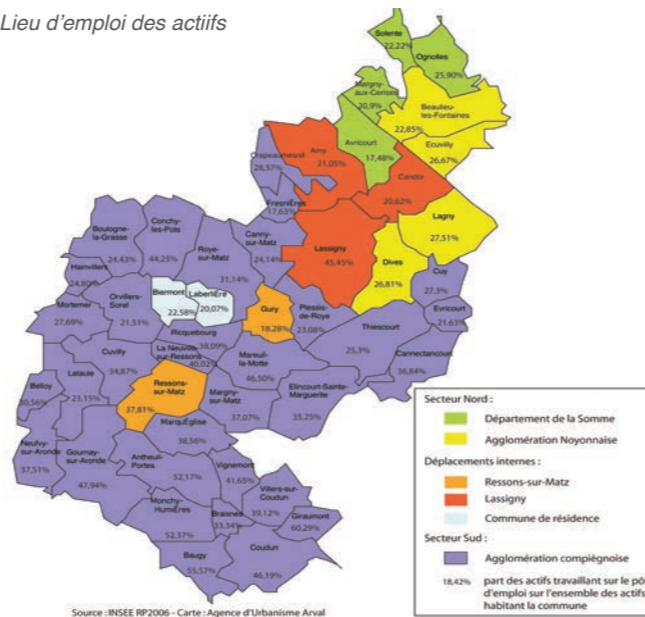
Lieu d'emploi des actiifs

Solente 22,22%
Ognolles 25,90%
Margny-aux-Cerises 20,9%
Beaulieu-les-Fontaines 22,85%
Avricourt 17,48%
Ecuvilly 26,67%
Amy 21,05%
Crapeaumesnil 28,57%
Candor 20,62%
Fresnières 17,63%
Lagny 27,51%
Conchy-les-Pots 44,25%
Boulogne-la-Grasse 24,43%
Roye-sur-Matz 31,14%
Canny-sur-Matz 24,14%
Lassigny 45,45%
Dives 26,81%
Cuy 27,3%
Hainvillers 24,80%
Biermont 22,58%
Laberlière 20,07%
Gury 18,28%
Plessis-de-Roye 23,08%
Evricourt 21,63%
Mortemer 27,69%
Orvillers-Sorel 21,51%
Ricquebourg 38,09%
Thiescourt 25,3%
Cuvilly 34,87%
La Neuville-sur-Ressons 40,02%
Mareuil-la-Motte 46,50%
Cannectancourt 36,84%
Lataule 23,15%
Belloy 30,56%
Ressons-sur-Matz 37,81%
Margny-sur-Matz 37,07%
Elincourt-Sainte-Marguerite 35,25%
Marquéglise 38,56%
Neufvy-sur-Aronde 37,51%
Gournay-sur-Aronde 47,94%
Antheuil-Portes 52,17%
Vignemont 41,65%
Villers-sur-Coudun 39,12%
Monchy-Humières 52,37%
Braisnes 33,34%
Giraumont 60,29%
Baugy 55,57%
Coudun 46,19%

Secteur Nord :
Département de la Somme
Agglomération Noyonnaise
Déplacements internes :
Ressons-sur-Matz
Lassigny
Commune de résidence
Secteur Sud :
Agglomération compiégnoise
18,42% part des actifs travaillant sur le pô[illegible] d'emploi sur l'ensemble des actifs habitant la commune

Source : INSEE RP2006 - Carte : Agence d'Urbanisme Arval